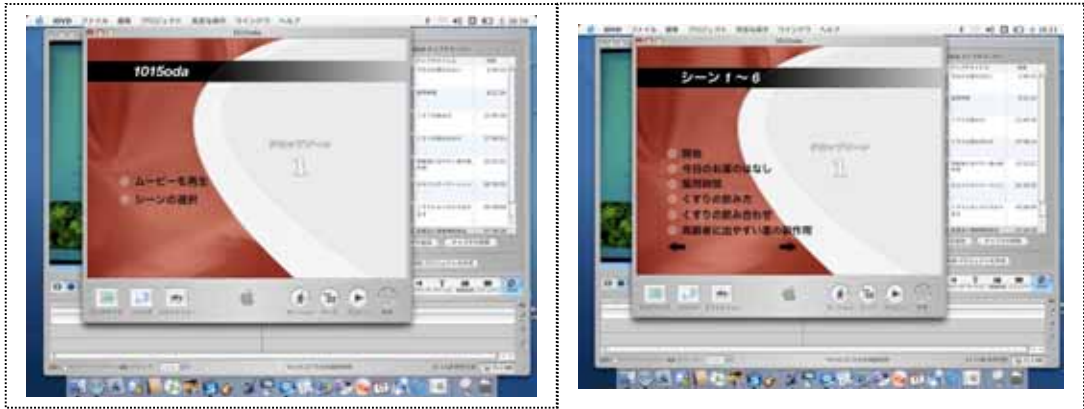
iDVD ファイル 編集 プロジェクト 高度な操作 ウインドウ ヘルプ

1015oda

ドロップゾーン
1

ムービーを再生
シーンの選択

iDVD ファイル 編集 プロジェクト 高度な操作 ウインドウ ヘルプ

シーン 1 ～ 6

ドロップゾーン
1

開始
今日のお薬のはなし
服用時間
くすりの飲み方
くすりの飲み合わせ
高齢者に出やすい薬の副作用